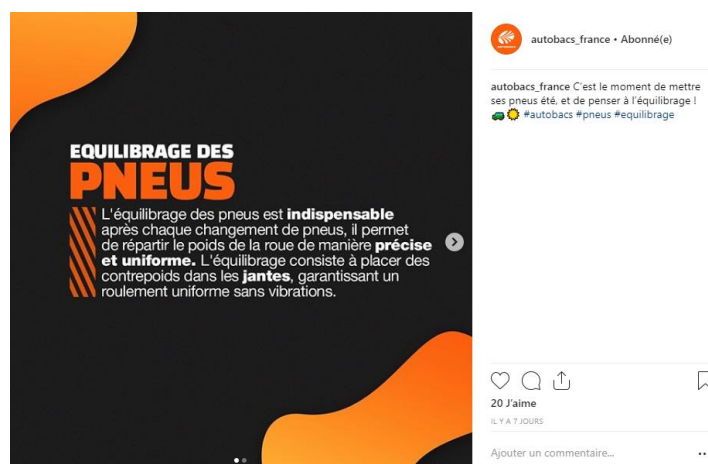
EQUILIBRAGE DES
PNEUS

L'équilibrage des pneus est indispensable après chaque changement de pneus, il permet de répartir le poids de la roue de manière précise et uniforme. L'équilibrage consiste à placer des contrepoids dans les jantes, garantissant un roulement uniforme sans vibrations.

autobacs_france • Abonné(e)

autobacs_france C'est le moment de mettre ses pneus été, et de penser à l'équilibrage ! 🚙🌞 #autobacs #pneus #equilibrage

20 J'aime

IL Y A 7 JOURS

Ajouter un commentaire...